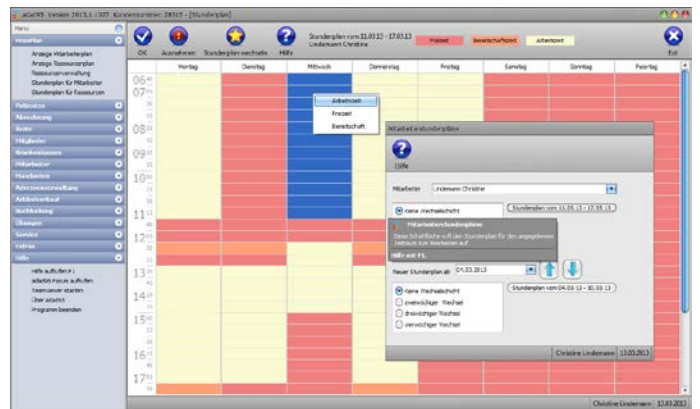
aGel95 Version 2013.1.027 Kundennummer: 28315 - [Stundenplan]

Menü
Verwalten
Anzeige Mitarbeiterplan
Anzeige Ressourcenplan
Ressourcenverwaltung
Stundenplan für Mitarbeiter
Stundenplan für Ressourcen
Patientenverwaltung
Abrechnung
Ärzte
Mitglieder
Krankenkassen
Mitarbeiter
Mandanten
Adressenverwaltung
Artikelverkauf
Buchhaltung
Übungen
Service
Extras
Hilfe
Hilfe aufrufen F1
adiaNet Forum aufrufen
Teamviewer starten
Über aGel95
Programm beenden

OK Ausnahmen Stundenplan wechseln Hilfe
Stundenplan vom 11.03.13 - 17.03.13
Lindemann Christine
Freizeit Bereitschaftszeit Arbeitszeit
Exit

Montag Dienstag Mittwoch Donnerstag Freitag Samstag Sonntag Feiertag

06 07 08 09 10 11 12 13 14 15 16 17

Arbeitszeit
Freizeit
Bereitschaft

Mitarbeiterstundenpläne
Hilfe
Mitarbeiter Lindemann Christine
Keine Wechselschicht
Stundenplan vom 11.03.13 - 17.03.13
Mitarbeiterstundenpläne
Diese Schaltfläche ruft den Stundenplan für den angegebenen Zeitraum zum Bearbeiten auf
Hilfe mit F1.
Neuer Stundenplan ab 04.03.2013
Keine Wechselschicht
zweiwöchiger Wechsel
dreiwöchiger Wechsel
vierwöchiger Wechsel
Stundenplan vom 04.03.13 - 10.03.13
Christine Lindemann 13.03.2013

Christine Lindemann 13.03.2013